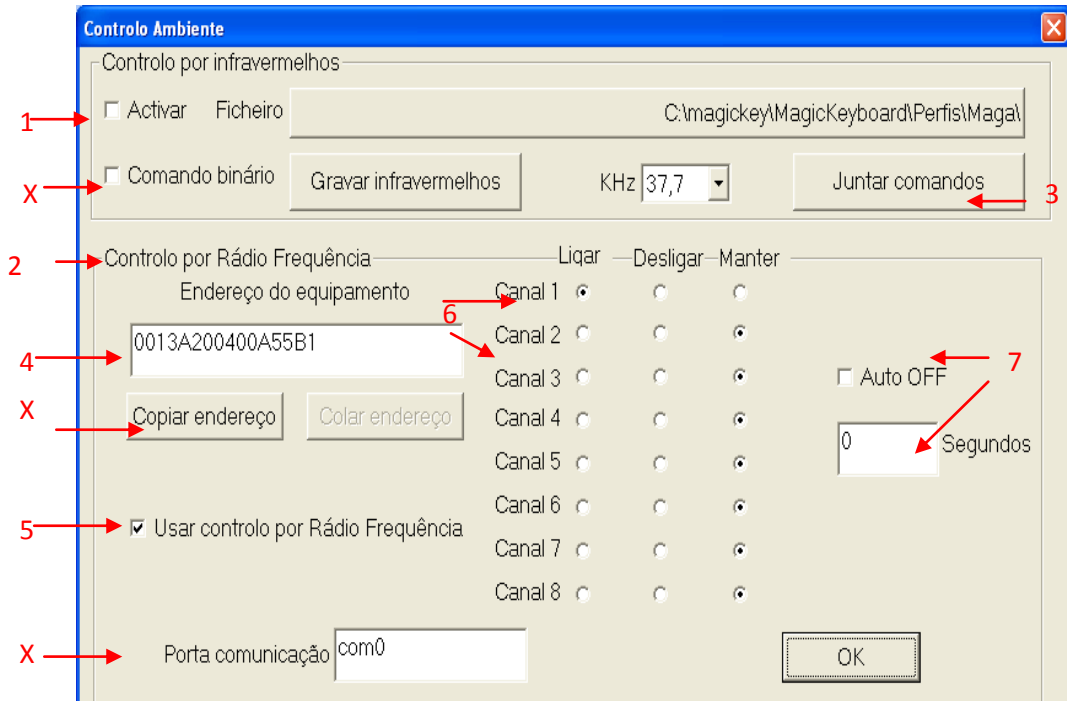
Controlo Ambiente

Controlo por infravermelhos

1 Activar Ficheiro C:\magickey\MagicKeyboard\Perfis\Maga\

X Comando binário Gravar infravermelhos KHz 37,7 Juntar comandos 3

2 Controlo por Rádio Frequência Ligar Desligar Manter

Endereço do equipamento

6

Canal 1
Canal 2
Canal 3
Canal 4
Canal 5
Canal 6
Canal 7
Canal 8

4 0013A200400A55B1

7

Auto OFF

X Copiar endereço Colar endereço

0 Segundos

5 Usar controlo por Rádio Frequência

X Porta comunicação com0

OK